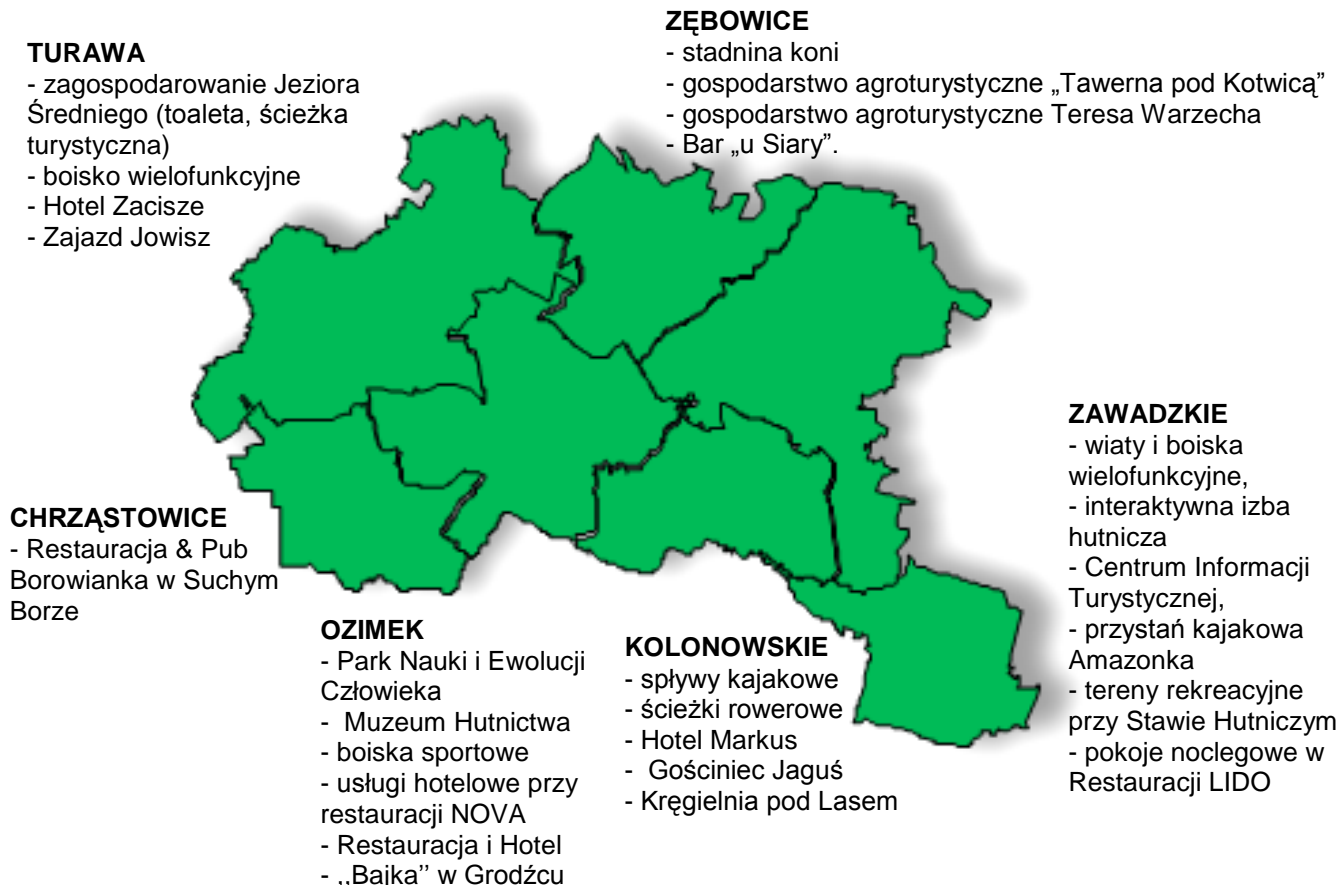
**TURAWA**
- zagospodarowanie Jeziora Średniego (toaleta, ścieżka turystyczna)
- boisko wielofunkcyjne
- Hotel Zacisze
- Zajazd Jowisz

**ZĘBOWICE**
- stadnina koni
- gospodarstwo agroturystyczne „Tawerna pod Kotwicą"
- gospodarstwo agroturystyczne Teresa Warzecha
- Bar „u Siary".

**ZAWADZKIE**
- wiaty i boiska wielofunkcyjne,
- interaktywna izba hutnicza
- Centrum Informacji Turystycznej,
- przystań kajakowa Amazonka
- tereny rekreacyjne przy Stawie Hutniczym
- pokoje noclegowe w Restauracji LIDO

**CHRZĄSTOWICE**
- Restauracja & Pub Borowianka w Suchym Borze

**OZIMEK**
- Park Nauki i Ewolucji Człowieka
- Muzeum Hutnictwa
- boiska sportowe
- usługi hotelowe przy restauracji NOVA
- Restauracja i Hotel
- ,,Bajka'' w Grodźcu

**KOLONOWSKIE**
- spływy kajakowe
- ścieżki rowerowe
- Hotel Markus
- Gościniec Jaguś
- Kręgielnia pod Lasem